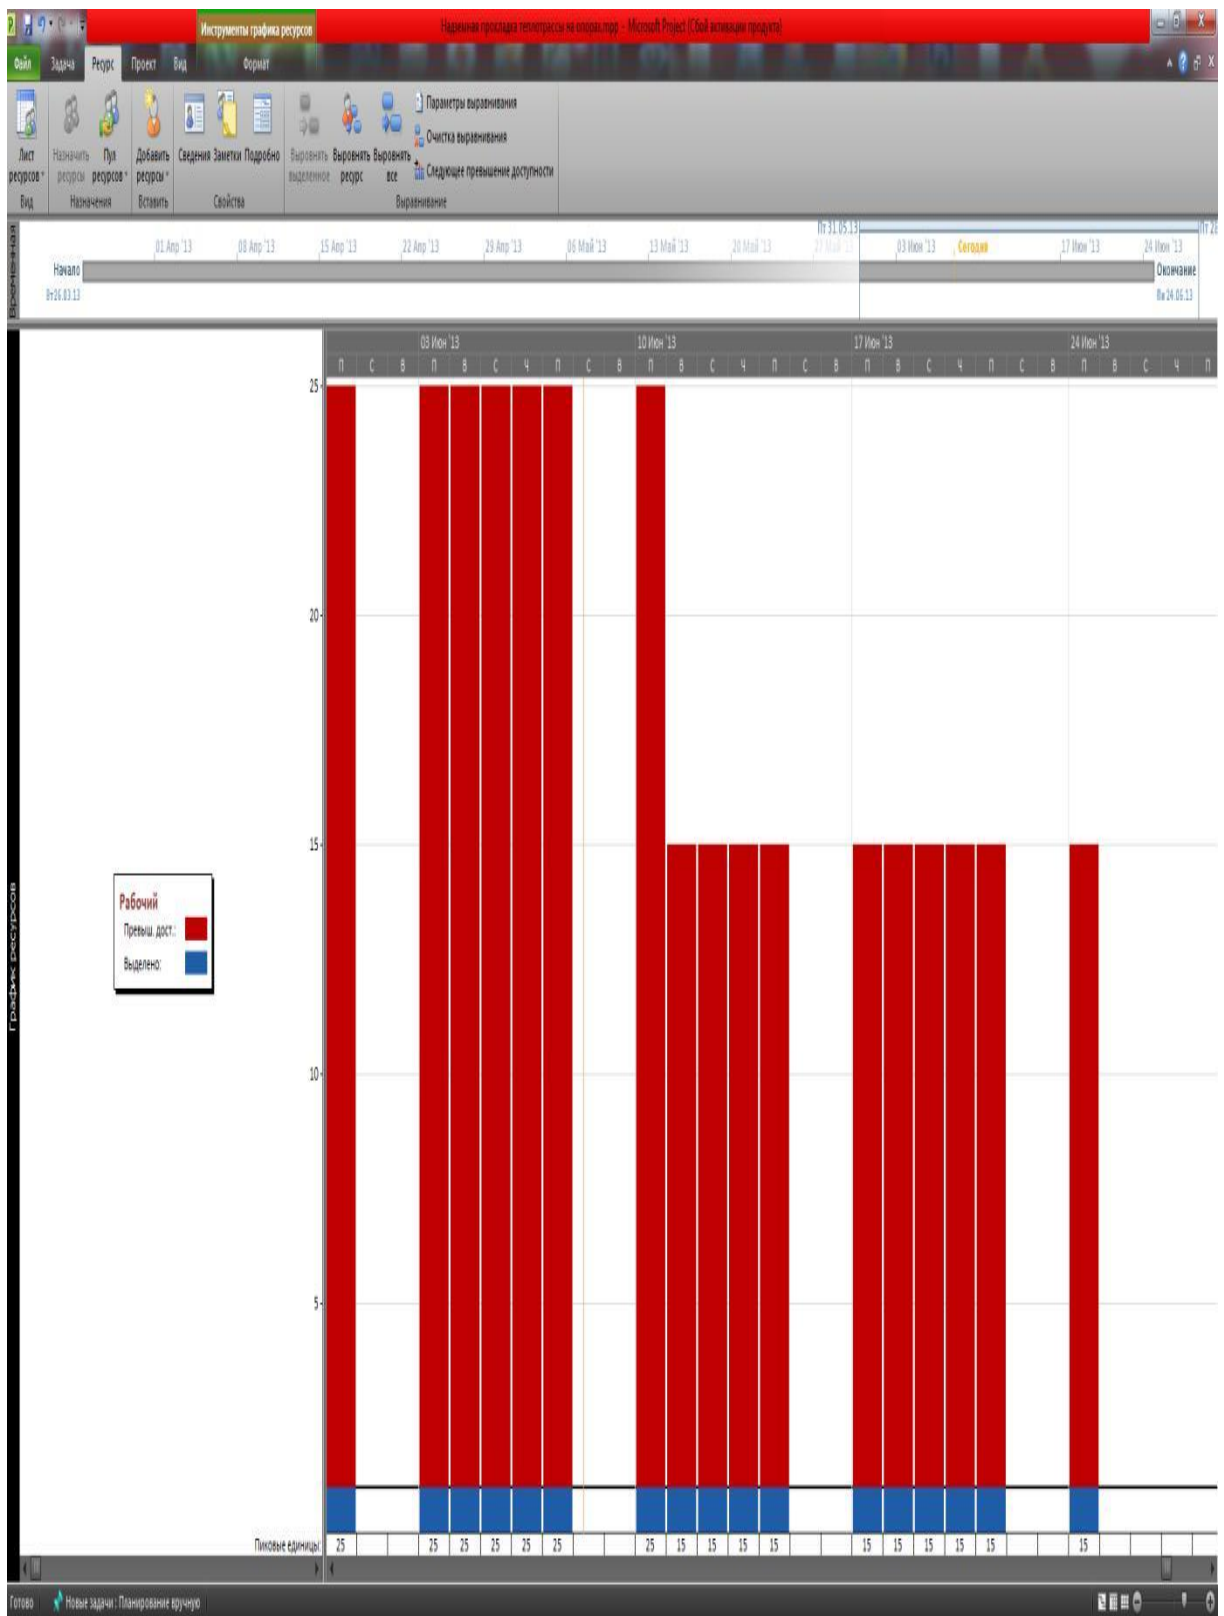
Инструменты графика ресурсов

Надземная прокладка теплотрассы на опорах.mpp - Microsoft Project (Сбой активации продукта)

Файл Задача Ресурс Проект Вид Формат

Лист ресурсов Вид
Назначить ресурсы Пул ресурсов Назначения
Добавить ресурсы Вставить
Сведения Заметки Подробно Свойства
Выровнять выделенное Выровнять ресурс Выровнять все
Параметры выравнивания
Очистка выравнивания
Следующее превышение доступности
Выравнивание

Временная шкала
01 Апр '13 08 Апр '13 15 Апр '13 22 Апр '13 29 Апр '13 06 Май '13 13 Май '13 20 Май '13 27 Май '13 03 Июн '13 Сегодня 17 Июн '13 24 Июн '13
Пт 31.05.13
Пт 28
Начало
Вт 26.03.13
Окончание
Вт 24.06.13

График ресурсов

03 Июн '13 10 Июн '13 17 Июн '13 24 Июн '13
П С В П В С Ч П С В П В С Ч П С В П В С Ч П С В П В С Ч П

25
20
15
10
5

Рабочий
Превыш. дост.:
Выделено:

| Пиковые единицы: | 25 | | | 25 | 25 | 25 | 25 | 25 | | | 25 | 15 | 15 | 15 | 15 | | | 15 | 15 | 15 | 15 | 15 | | | 15 | | | | |

Готово Новые задачи : Планирование вручную